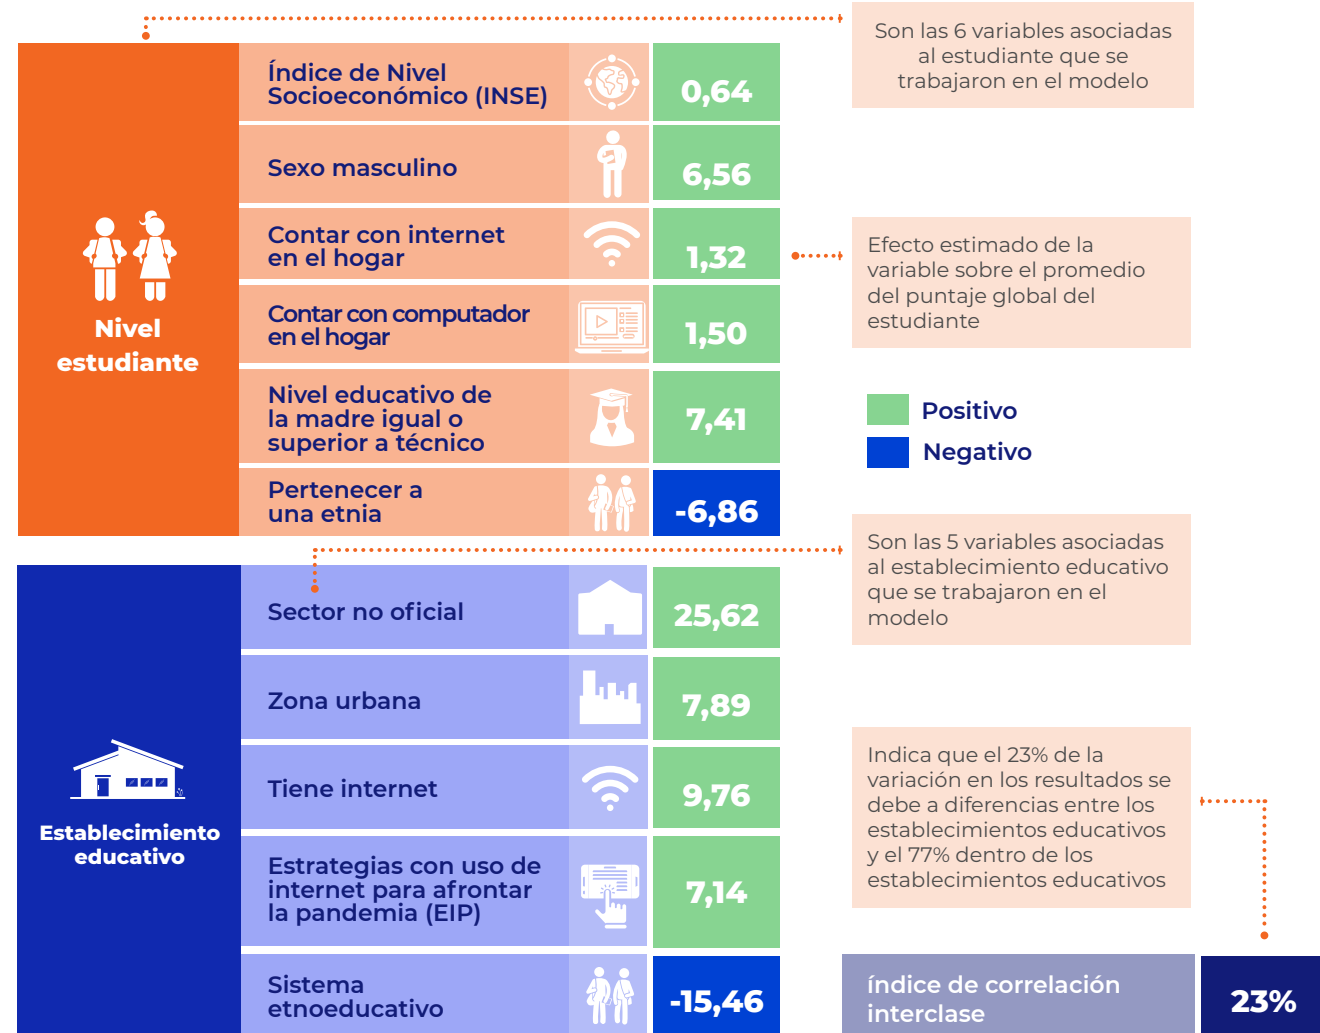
Nivel estudiante

Índice de Nivel Socioeconómico (INSE)
0,64

Sexo masculino
6,56

Contar con internet en el hogar
1,32

Contar con computador en el hogar
1,50

Nivel educativo de la madre igual o superior a técnico
7,41

Pertenecer a una etnia
-6,86

Son las 6 variables asociadas al estudiante que se trabajaron en el modelo

Efecto estimado de la variable sobre el promedio del puntaje global del estudiante

Positivo
Negativo

Establecimiento educativo

Sector no oficial
25,62

Zona urbana
7,89

Tiene internet
9,76

Estrategias con uso de internet para afrontar la pandemia (EIP)
7,14

Sistema etnoeducativo
-15,46

Son las 5 variables asociadas al establecimiento educativo que se trabajaron en el modelo

Indica que el 23% de la variación en los resultados se debe a diferencias entre los establecimientos educativos y el 77% dentro de los establecimientos educativos

índice de correlación interclase
23%